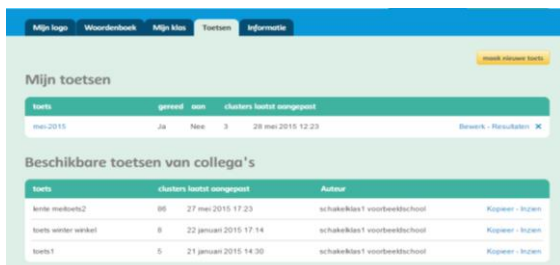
Mijn logo | Woordenboek | Mijn klas | Toetsen | Informatie

maak nieuwe toets

Mijn toetsen

| toets | gereed | aan | clusters | laatst aangepast | |
|---|---|---|---|---|---|
| mei-2015 | Ja | Nee | 3 | 28 mei 2015 12:23 | Bewerk - Resultaten ✕ |

Beschikbare toetsen van collega's

| toets | clusters | laatst aangepast | Auteur | |
|---|---|---|---|---|
| lente meitoets2 | 86 | 27 mei 2015 17:23 | schakelklas1 voorbeeldschool | Kopieer - Inzien |
| toets winter winkel | 8 | 22 januari 2015 17:14 | schakelklas1 voorbeeldschool | Kopieer - Inzien |
| toets1 | 5 | 21 januari 2015 14:30 | schakelklas1 voorbeeldschool | Kopieer - Inzien |